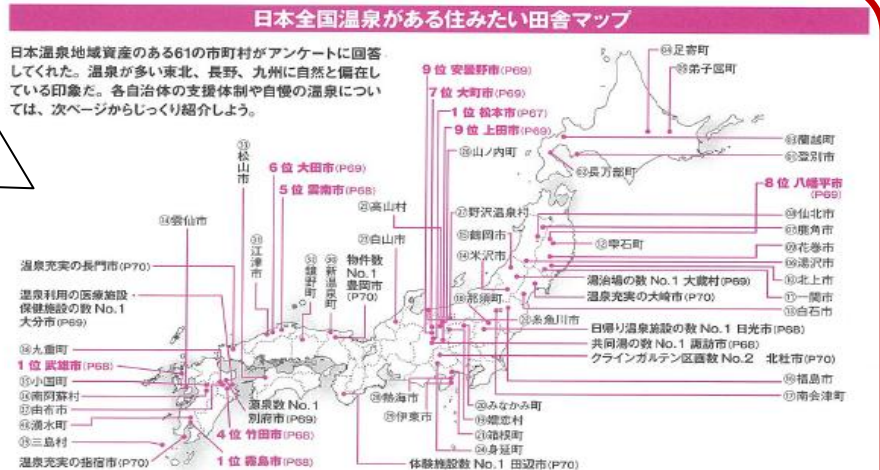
日本全国温泉がある住みたい田舎マップ

日本温泉地域資産のある61の市町村がアンケートに回答してくれた。温泉が多い東北、長野、九州に自然と偏在している印象だ。各自治体の支援体制や自慢の温泉については、次ページからじっくり紹介しよう。

⑭足寄町
⑳弟子屈町
9位 安曇野市(P69)
7位 大町市(P69)
1位 松本市(P67)
9位 上田市(P69)
⑱山ノ内町
㊸蘭越町
㊿登別市
㊷長万部町
8位 八幡平市(P69)
6位 大田市(P69)
5位 雲南市(P68)
㉝松山市
㉒高山村
㉗野沢温泉村
㊻仙北市
㊼鹿角市
⑭雲仙市
㉛江津市
㉜鏡野町
㉞新温泉町
㉑白山市
物件数No.1 豊岡市(P70)
⑮鶴岡市
⑬米沢市
⑫雫石町
㊹花巻市
㊺湯沢市
⑩北上市
温泉充実の長門市(P70)
湯治場の数No.1 大蔵村(P69)
温泉充実の大崎市(P70)
⑪一関市
温泉利用の医療施設・保健施設の数No.1 大分市(P69)
⑲那須町
⑬白石市
㉓糸魚川市
日帰り温泉施設の数No.1 日光市(P68)
⑱九重町
共同湯の数No.1 諏訪市(P68)
1位 武雄市(P68)
クラインガルテン区画数No.2 北杜市(P70)
⑪小国町
⑰南阿蘇村
⑯福島市
⑮由布市
温泉数No.1 別府市(P69)
⑳みなかみ町
⑰南会津町
㉖熱海市
⑭湯水町
㉙嬬恋村
⑮伊東市
㉝三島村
4位 竹田市(P68)
㉘箱根町
温泉充実の指宿市(P70)
1位 霧島市(P68)
㉔身延町
体験施設数No.1 田辺市(P70)